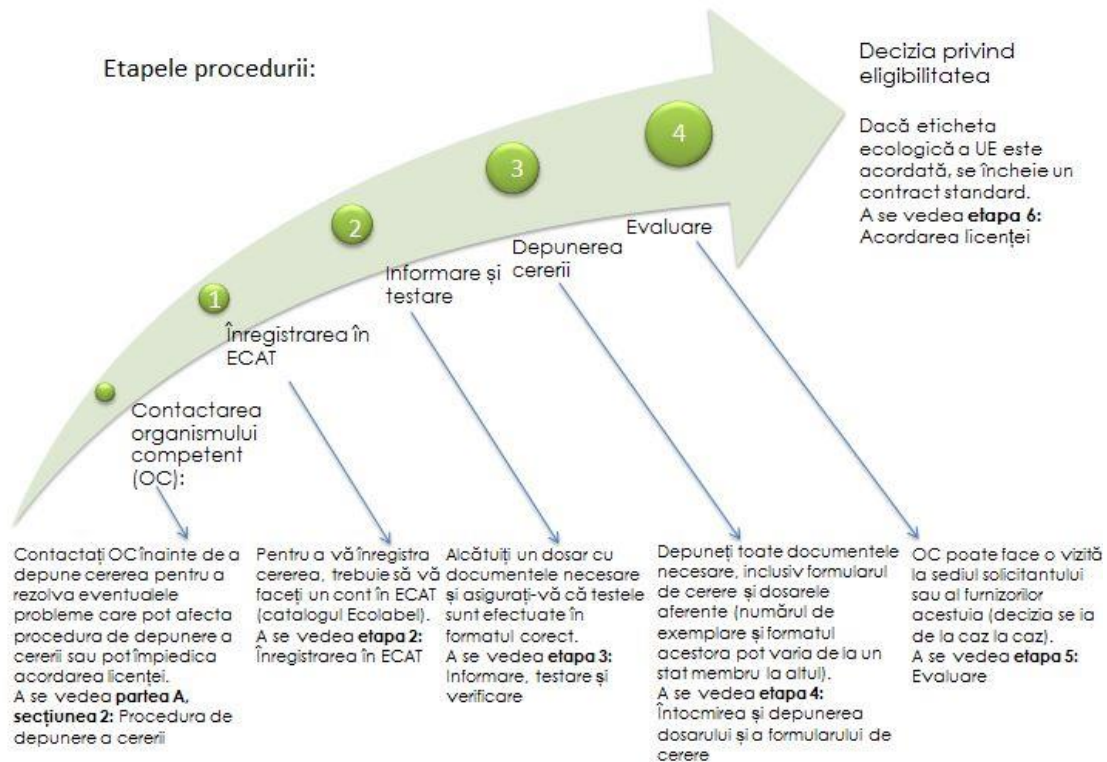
Etapele procedurii:

Decizia privind eligibilitatea

Dacă eticheta ecologică a UE este acordată, se încheie un contract standard.
A se vedea **etapa 6:** Acordarea licenței

4

3

2

1

Evaluare

Depunerea cererii

Informare și testare

Înregistrarea în ECAT

Contactarea organismului competent (OC):

Contactați OC înainte de a depune cererea pentru a rezolva eventualele probleme care pot afecta procedura de depunere a cererii sau pot împiedica acordarea licenței.
A se vedea **partea A, secțiunea 2:** Procedura de depunere a cererii

Pentru a vă înregistra cererea, trebuie să vă faceți un cont în ECAT (catalogul Ecolabel).
A se vedea **etapa 2:** Înregistrarea în ECAT

Alcătuiți un dosar cu documentele necesare și asigurați-vă că testele sunt efectuate în formatul corect.
A se vedea **etapa 3:** Informare, testare și verificare

Depuneți toate documentele necesare, inclusiv formularul de cerere și dosarele aferente (numărul de exemplare și formatul acestora pot varia de la un stat membru la altul).
A se vedea **etapa 4:** Întocmirea și depunerea dosarului și a formularului de cerere

OC poate face o vizită la sediul solicitantului sau al furnizorilor acestuia (decizia se ia de la caz la caz).
A se vedea **etapa 5:** Evaluare